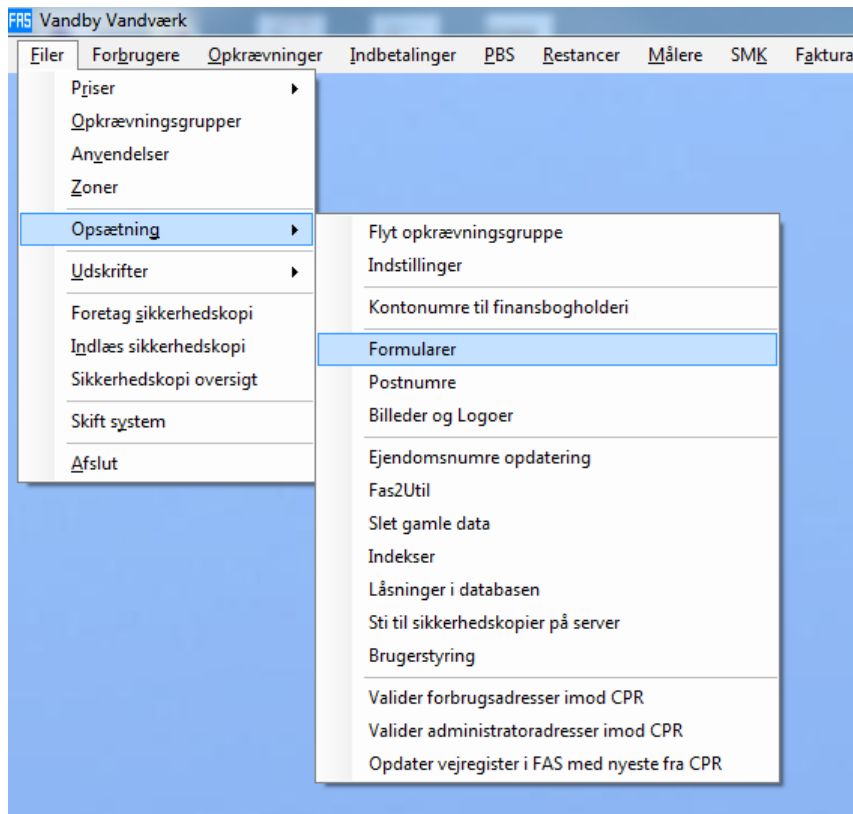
FAS Vandby Vandværk

Filer Forbrugere Opkrævninger Indbetalinger PBS Restancer Målere SMK Faktura

Priser
Opkrævningsgrupper
Anvendelser
Zoner
Opsætning
Udskrifter
Foretag sikkerhedskopi
Indlæs sikkerhedskopi
Sikkerhedskopi oversigt
Skift system
Afslut

Flyt opkrævningsgruppe
Indstillinger
Kontonumre til finansbogholderi
Formularer
Postnumre
Billeder og Logoer
Ejendomsnumre opdatering
Fas2Util
Slet gamle data
Indekser
Låsninger i databasen
Sti til sikkerhedskopier på server
Brugerstyring
Valider forbrugsadresser imod CPR
Valider administratoradresser imod CPR
Opdater vejregister i FAS med nyeste fra CPR